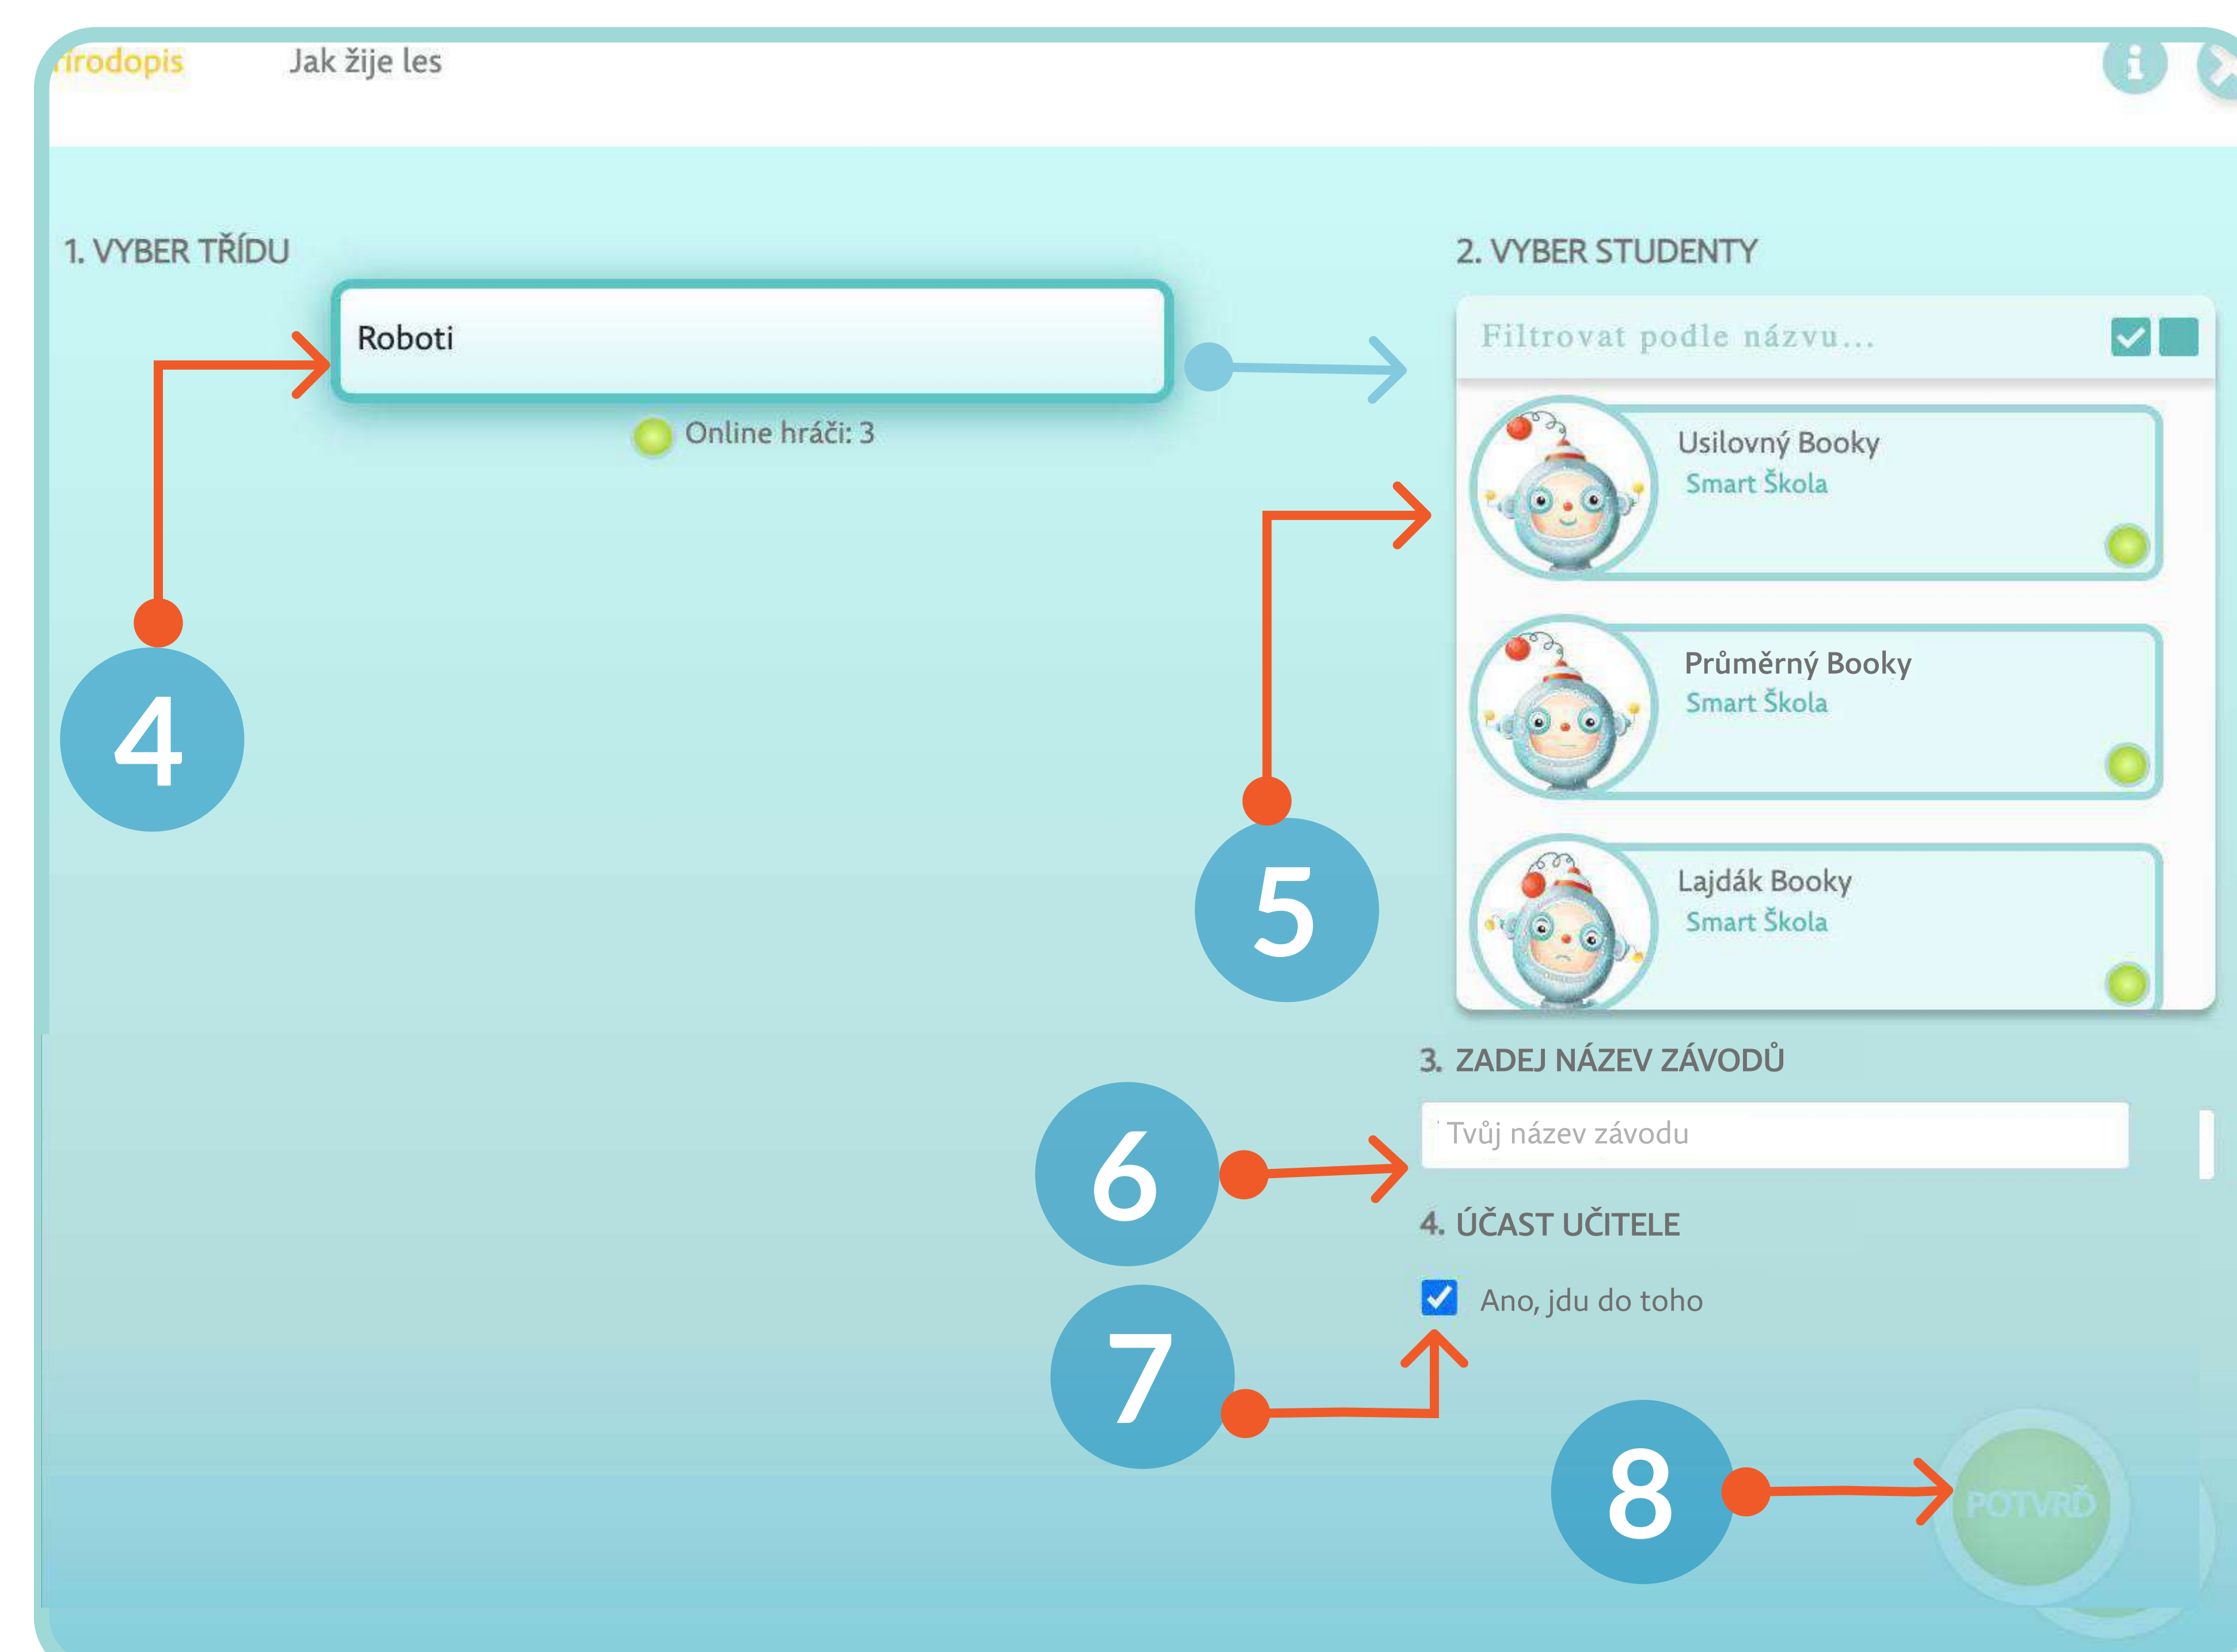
irodopis Jak žije les

1. VYBER TŘÍDU

Roboti

Online hráči: 3

4

2. VYBER STUDENTY

Filtrovat podle názvu...

Usilovný Booky
Smart Škola

Průměrný Booky
Smart Škola

Lajdák Booky
Smart Škola

5

3. ZADEJ NÁZEV ZÁVODŮ

6

Tvůj název závodu

4. ÚČAST UČITELE

Ano, jdu do toho

7

8

POTVRĎ